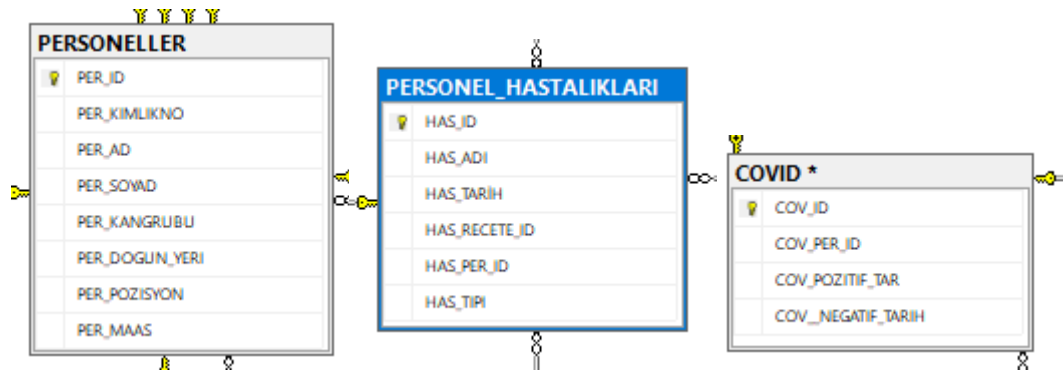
PERSONELLER
PER_ID
PER_KIMLIKNO
PER_AD
PER_SOYAD
PER_KANGRUBU
PER_DOGUN_YERI
PER_POZISYON
PER_MAAS

PERSONEL_HASTALIKLARI
HAS_ID
HAS_ADI
HAS_TARIH
HAS_RECETE_ID
HAS_PER_ID
HAS_TIPI

COVID *
COV_ID
COV_PER_ID
COV_POZITIF_TAR
COV__NEGATIF_TARIH